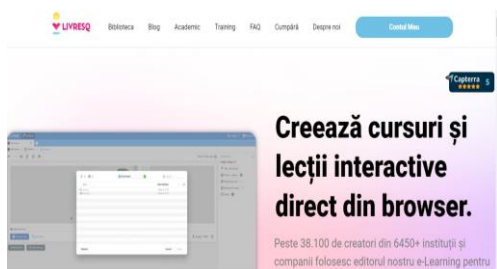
LIVRESQ Biblioteca Blog Academic Training FAQ Cumpără Despre noi Contul Meu

Capterra 5

Creează cursuri și lecții interactive direct din browser.

Peste 38.100 de creatori din 6450+ instituții și companii folosesc editorul nostru e-Learning pentru